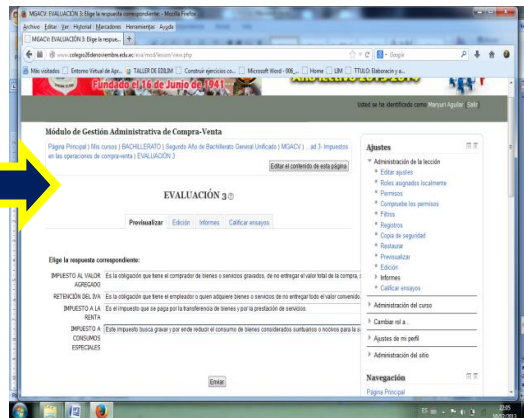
MGACV: EVALUACIÓN 3: Elige la respuesta correspondiente - Mozilla Firefox

Archivo Editar Ver Historial Marcadores Herramientas Ayuda

MGACV: EVALUACIÓN 3: Elige la respue...

www.colegio26denoviembre.edu.ec/aula/mod/lesson/view.php

Google

Más visitados Entorno Virtual de Apr... TALLER DE EDILIM Construir ejercicios co... Microsoft Word - IKR_... Home UM TTULO: Elaboracion y e...

Fundado el 16 de Junio de 1941

Usted se ha identificado como Maryuri Aguilar (Salir)

Módulo de Gestión Administrativa de Compra-Venta

Página Principal | Mis cursos | BACHILLERATO | Segundo Año de Bachillerato General Unificado | MGACV | ...ad 3- Impuestos en las operaciones de compra-venta | EVALUACIÓN 3

Editar el contenido de esta página

EVALUACIÓN 3

Previsualizar Edición Informes Calificar ensayos

Elige la respuesta correspondiente:

IMPUESTO AL VALOR AGREGADO | Es la obligación que tiene el comprador de bienes o servicios gravados, de no entregar el valor total de la compra, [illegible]

RETENCIÓN DEL IVA | Es la obligación que tiene el empleador o quien adquiere bienes o servicios de no entregar todo el valor convenido, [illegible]

IMPUESTO A LA RENTA | Es el impuesto que se paga por la transferencia de bienes y por la prestación de servicios.

IMPUESTO A CONSUMOS ESPECIALES | Este impuesto busca gravar y por ende reducir el consumo de bienes considerados suntuarios o nocivos para la s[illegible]

Enviar

Ajustes

Administración de la lección
Editar ajustes
Roles asignados localmente
Permisos
Comprueba los permisos
Filtros
Registros
Copia de seguridad
Restaurar
Previsualizar
Edición
Informes
Calificar ensayos

Administración del curso

Cambiar rol a...

Ajustes de mi perfil

Administración del sitio

Navegación

Página Principal